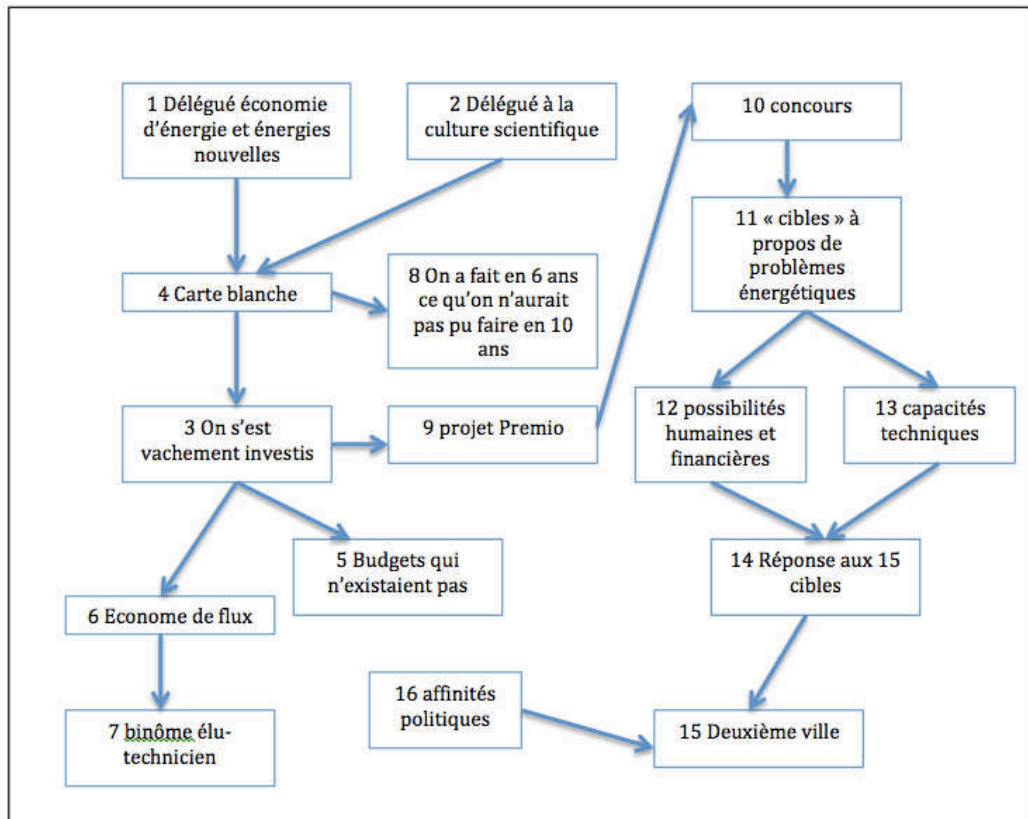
1 Délégué économie d'énergie et énergies nouvelles

2 Délégué à la culture scientifique

10 concours

4 Carte blanche

8 On a fait en 6 ans ce qu'on n'aurait pas pu faire en 10 ans

11 « cibles » à propos de problèmes énergétiques

3 On s'est vachement investis

9 projet Premio

12 possibilités humaines et financières

13 capacités techniques

5 Budgets qui n'existaient pas

14 Réponse aux 15 cibles

6 Econome de flux

7 binôme élu-technicien

16 affinités politiques

15 Deuxième ville